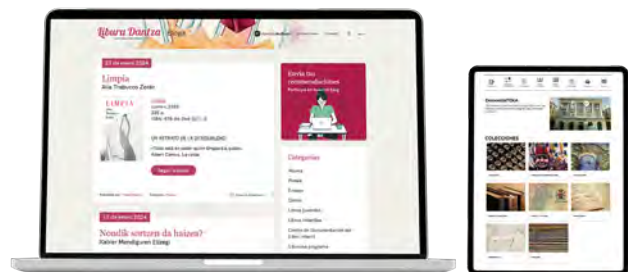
Liburu Dantza | Blogs

27 de enero 2024

Limpia
Alia Trabucco Zerán

LIMPIA

UN RETRATO DE LA DESIGUALDAD

Seguir leyendo

Envía tus recomendaciones

Categorías
Poesía
Ensayo
Cómic
Literatura juvenil
Libros infantiles

13 de enero 2024

Nondik sortzen da haizea?
Katixa Mendiguren (Ilzeg)

UniversidadDeusto

COLECCIONES